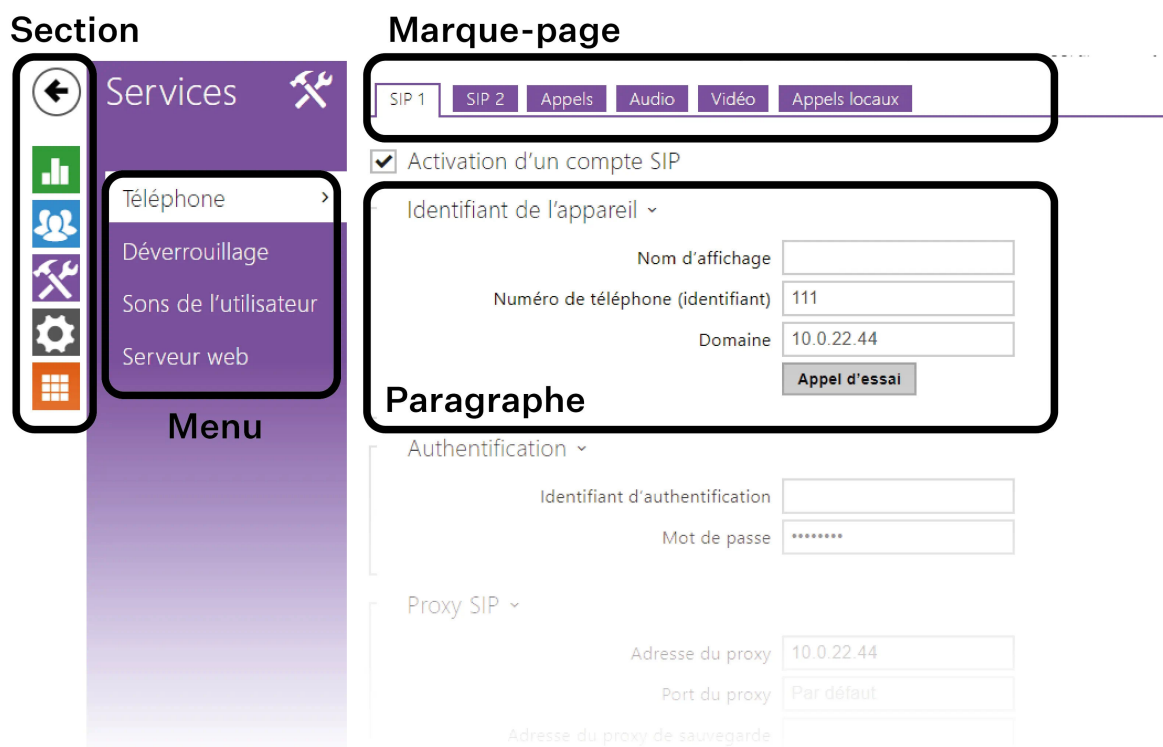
Section

Marque-page

Services

SIP 1 SIP 2 Appels Audio Vidéo Appels locaux

Activation d'un compte SIP

Téléphone ›

Déverrouillage

Sons de l'utilisateur

Serveur web

Menu

Identifiant de l'appareil ˅

Nom d'affichage

Numéro de téléphone (identifiant) 111

Domaine 10.0.22.44

Appel d'essai

Paragraphe

Authentification ˅

Identifiant d'authentification

Mot de passe ••••••••

Proxy SIP ˅

Adresse du proxy 10.0.22.44

Port du proxy Par défaut

Adresse du proxy de sauvegarde